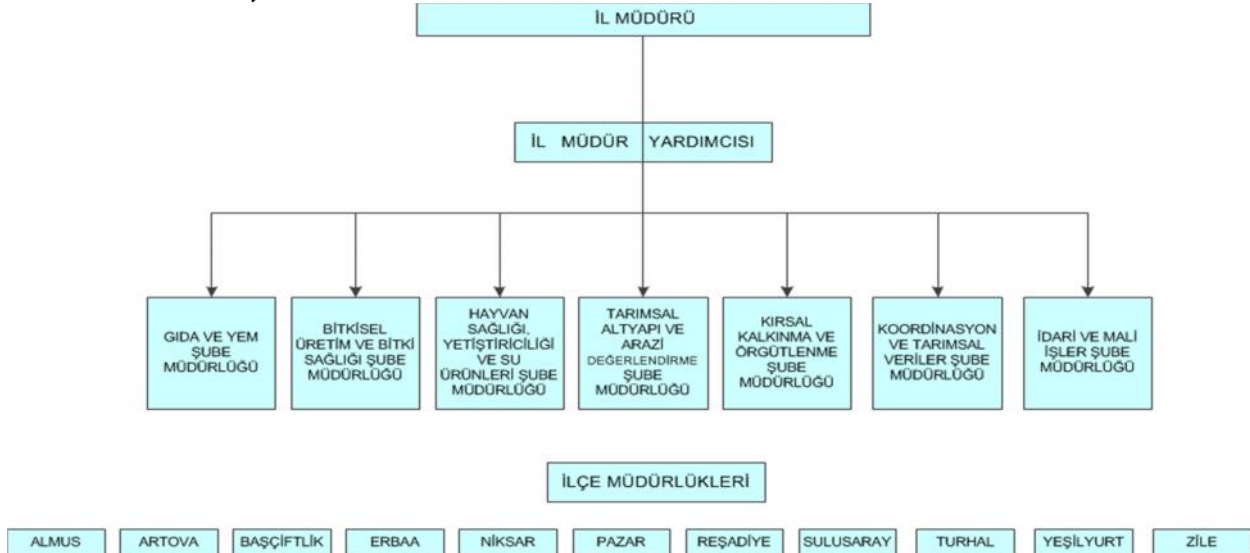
İL MÜDÜRÜ

İL MÜDÜR YARDIMCISI

GIDA VE YEM ŞUBE MÜDÜRLÜĞÜ

BİTKİSEL ÜRETİM VE BİTKİ SAĞLIĞI ŞUBE MÜDÜRLÜĞÜ

HAYVAN SAĞLIĞI, YETİŞTİRİCİLİĞİ VE SU ÜRÜNLERİ ŞUBE MÜDÜRLÜĞÜ

TARIMSAL ALTYAPI VE ARAZİ DEĞERLENDİRME ŞUBE MÜDÜRLÜĞÜ

KIRSAL KALKINMA VE ÖRGÜTLENME ŞUBE MÜDÜRLÜĞÜ

KOORDİNASYON VE TARIMSAL VERİLER ŞUBE MÜDÜRLÜĞÜ

İDARİ VE MALİ İŞLER ŞUBE MÜDÜRLÜĞÜ

İLÇE MÜDÜRLÜKLERİ

ALMUS

ARTOVA

BAŞÇİFTLİK

ERBAA

NİKSAR

PAZAR

REŞADİYE

SULUSARAY

TURHAL

YEŞİLYURT

ZİLE